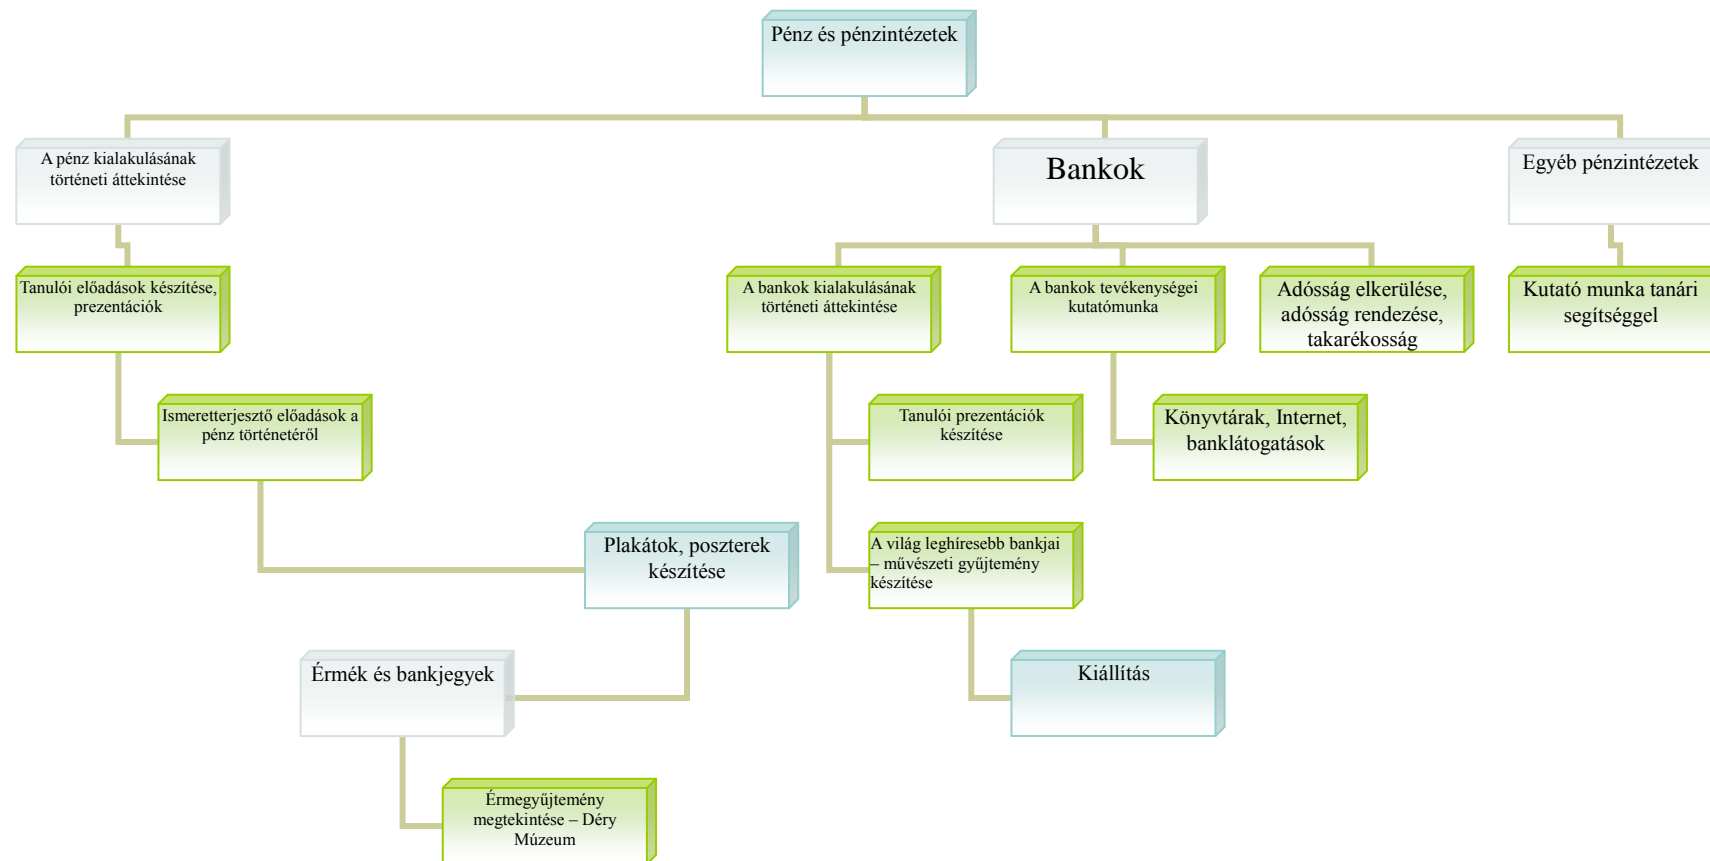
Pénz és pénzintézetek

A pénz kialakulásának történeti áttekintése

Bankok

Egyéb pénzintézetek

Tanulói előadások készítése, prezentációk

A bankok kialakulásának történeti áttekintése

A bankok tevékenységei kutatómunka

Adósság elkerülése, adósság rendezése, takarékosság

Kutató munka tanári segítséggel

Ismeretterjesztő előadások a pénz történetéről

Tanulói prezentációk készítése

Könyvtárak, Internet, banklátogatások

Plakátok, poszterek készítése

A világ leghíresebb bankjai – művészeti gyűjtemény készítése

Érmék és bankjegyek

Kiállítás

Éremgyűjtemény megtekintése – Déry Múzeum